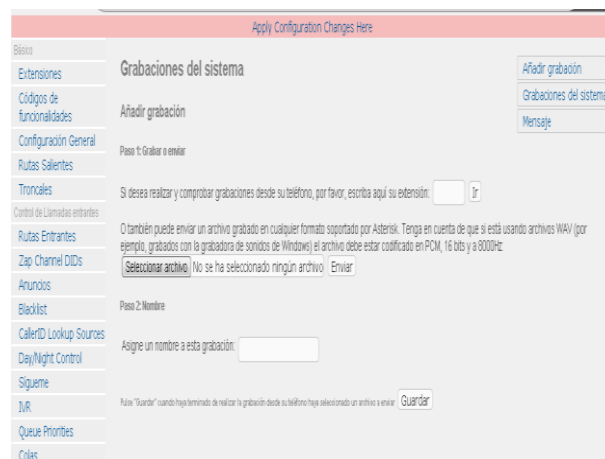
Apply Configuration Changes Here

Básico

Extensiones

Códigos de funcionalidades

Configuración General

Rutas Salientes

Troncales

Control de Llamadas entrantes

Rutas Entrantes

Zap Channel DIDs

Anuncios

Blacklist

CallerID Lookup Sources

Day/Night Control

Sigueme

IVR

Queue Priorities

Colas

Grabaciones del sistema

Añadir grabación

Paso 1: Grabar o enviar

Si desea realizar y comprobar grabaciones desde su teléfono, por favor, escriba aquí su extensión: Ir

O también puede enviar un archivo grabado en cualquier formato soportado por Asterisk. Tenga en cuenta de que si está usando archivos WAV (por ejemplo, grabados con la grabadora de sonidos de Windows) el archivo debe estar codificado en PCM, 16 bits y a 8000Hz:

Seleccionar archivo No se ha seleccionado ningún archivo Enviar

Paso 2: Nombre

Asigne un nombre a esta grabación:

Pulse "Guardar" cuando haya terminado de realizar la grabación desde su teléfono haya seleccionado un archivo a enviar Guardar

Añadir grabación

Grabaciones del sistema

Mensaje